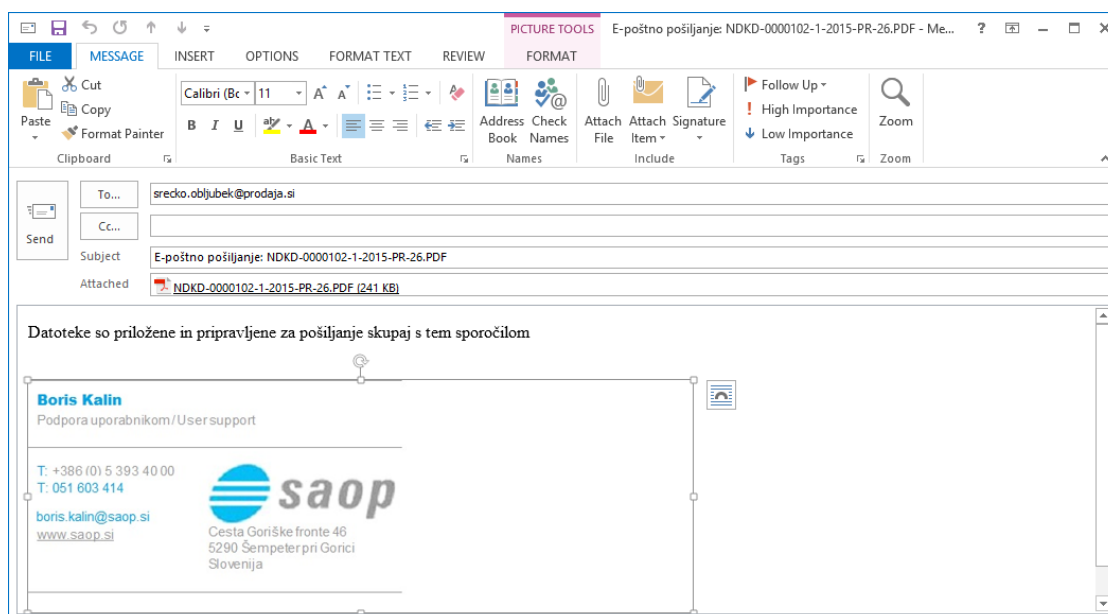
PICTURE TOOLS E-poštno pošiljanje: NDKD-0000102-1-2015-PR-26.PDF - Me... ? 

FILE MESSAGE INSERT OPTIONS FORMAT TEXT REVIEW FORMAT

Paste Cut Copy Format Painter
Clipboard

Calibri (Bc 11 A A
B I U A
Basic Text

Address Book Check Names
Names

Attach File Attach Item Signature
Include

Follow Up High Importance Low Importance
Tags

Zoom
Zoom

Send

To... srecko.obljubek@prodaja.si
Cc...
Subject E-poštno pošiljanje: NDKD-0000102-1-2015-PR-26.PDF
Attached NDKD-0000102-1-2015-PR-26.PDF (241 KB)

Datoteke so priložene in pripravljene za pošiljanje skupaj s tem sporočilom

Boris Kalin
Podpora uporabnikom/User support

T: +386 (0) 5 393 40 00
T: 051 603 414

boris.kalin@saop.si
www.saop.si

saop
Cesta Goriške fronte 46
5290 Šempeter pri Gorici
Slovenija